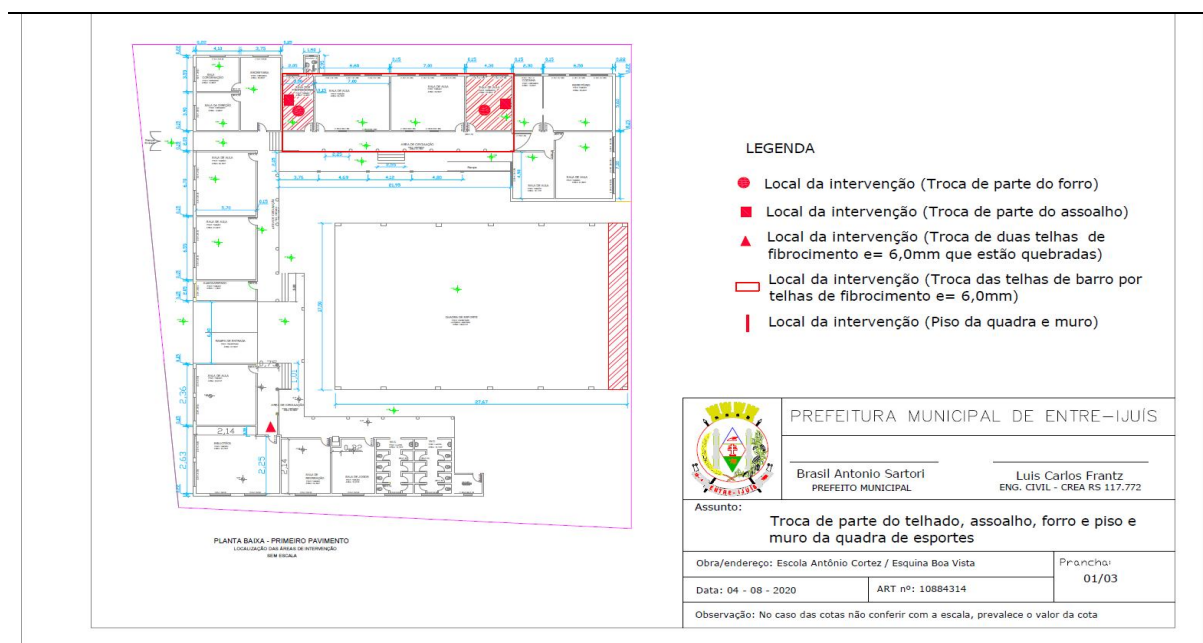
LEGENDA

Local da intervenção (Troca de parte do forro)

Local da intervenção (Troca de parte do assoalho)

Local da intervenção (Troca de duas telhas de fibrocimento e= 6,0mm que estão quebradas)

Local da intervenção (Troca das telhas de barro por telhas de fibrocimento e= 6,0mm)

Local da intervenção (Piso da quadra e muro)

2,14

2,25

2,36

2,63

PLANTA BAIXA - PRIMEIRO PAVIMENTO
LOCALIZAÇÃO DAS ÁREAS DE INTERVENÇÃO
SEM ESCALA

ENTRE-IJUÍS

PREFEITURA MUNICIPAL DE ENTRE-IJUÍS

Brasil Antonio Sartori
PREFEITO MUNICIPAL

Luis Carlos Frantz
ENG. CIVIL - CREA RS 117.772

Assunto:
Troca de parte do telhado, assoalho, forro e piso e muro da quadra de esportes

| Obra/endereço: Escola Antônio Cortez / Esquina Boa Vista | | Prancha: 01/03 |
|---|---|---|
| Data: 04 - 08 - 2020 | ART nº: 10884314 | |

Observação: No caso das cotas não conferir com a escala, prevalece o valor da cota